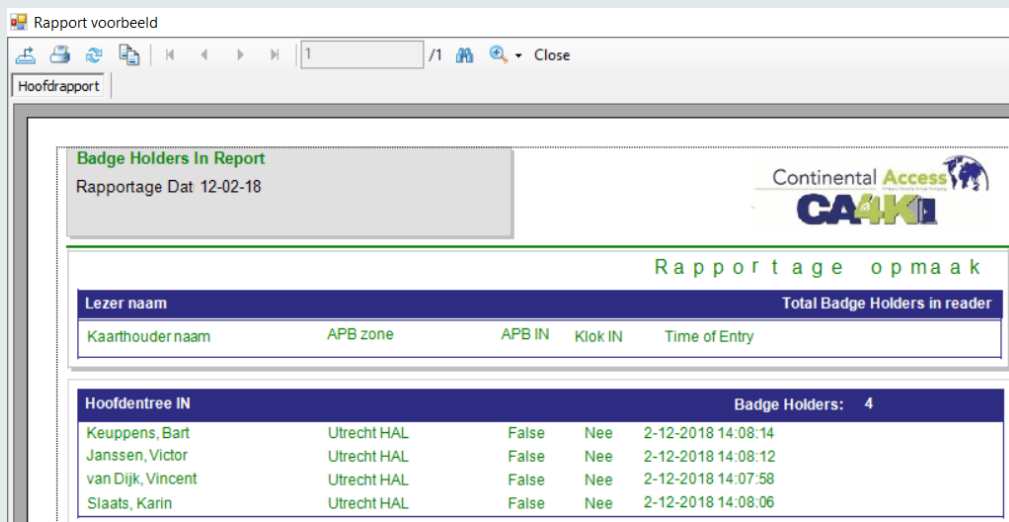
Rapport voorbeeld

1 /1 Close

Hoofdrapport

Badge Holders In Report
Rapportage Dat 12-02-18

Continental Access
CA4K

Rapportage opmaak

Lezer naam | Total Badge Holders in reader

Kaarthouder naam | APB zone | APB IN | Klok IN | Time of Entry

Hoofdentree IN | Badge Holders: 4

| | | | | |
|---|---|---|---|---|
| Keuppens, Bart | Utrecht HAL | False | Nee | 2-12-2018 14:08:14 |
| Janssen, Victor | Utrecht HAL | False | Nee | 2-12-2018 14:08:12 |
| van Dijk, Vincent | Utrecht HAL | False | Nee | 2-12-2018 14:07:58 |
| Slaats, Karin | Utrecht HAL | False | Nee | 2-12-2018 14:08:06 |